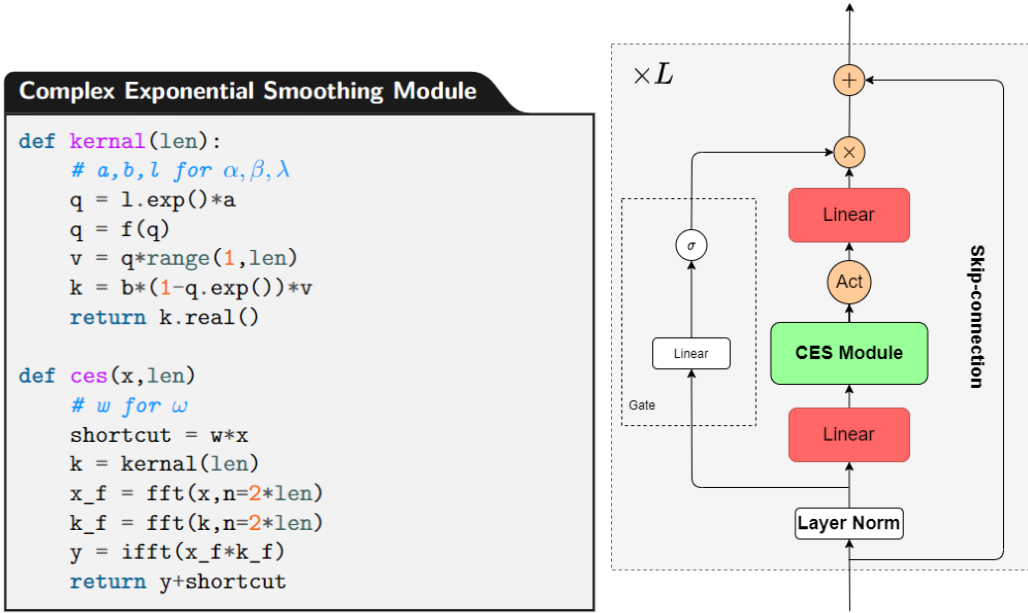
Complex Exponential Smoothing Module

def kernal(len):
    # a,b,l for $\alpha, \beta, \lambda$
    q = l.exp()*a
    q = f(q)
    v = q*range(1,len)
    k = b*(1-q.exp())*v
    return k.real()

def ces(x,len)
    # w for $\omega$
    shortcut = w*x
    k = kernal(len)
    x_f = fft(x,n=2*len)
    k_f = fft(k,n=2*len)
    y = ifft(x_f*k_f)
    return y+shortcut

$\times L$

+

×

Linear

$\sigma$

Act

Linear

CES Module

Gate

Linear

Layer Norm

Skip-connection